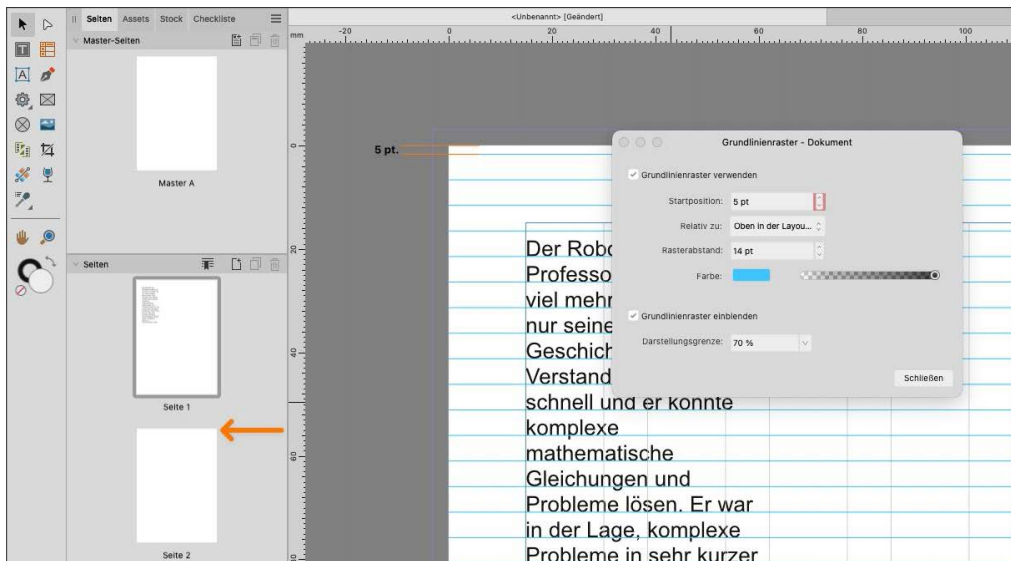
Seiten Assets Stock Checkliste

Master-Seiten

Master A

Seiten

Seite 1

Seite 2

<Unbenannt> [Geändert]

mm -20 0 20 40 60 80 100

5 pt.

Der Robo
Professo
viel mehr
nur seine
Geschich
Verstand
schnell und er konnte
komplexe
mathematische
Gleichungen und
Probleme lösen. Er war
in der Lage, komplexe
Probleme in sehr kurzer

Grundlinienraster - Dokument

Grundlinienraster verwenden

Startposition: 5 pt

Relativ zu: Oben in der Layou...

Rasterabstand: 14 pt

Farbe:

Grundlinienraster einblenden

Darstellungsgrenze: 70 %

Schließen